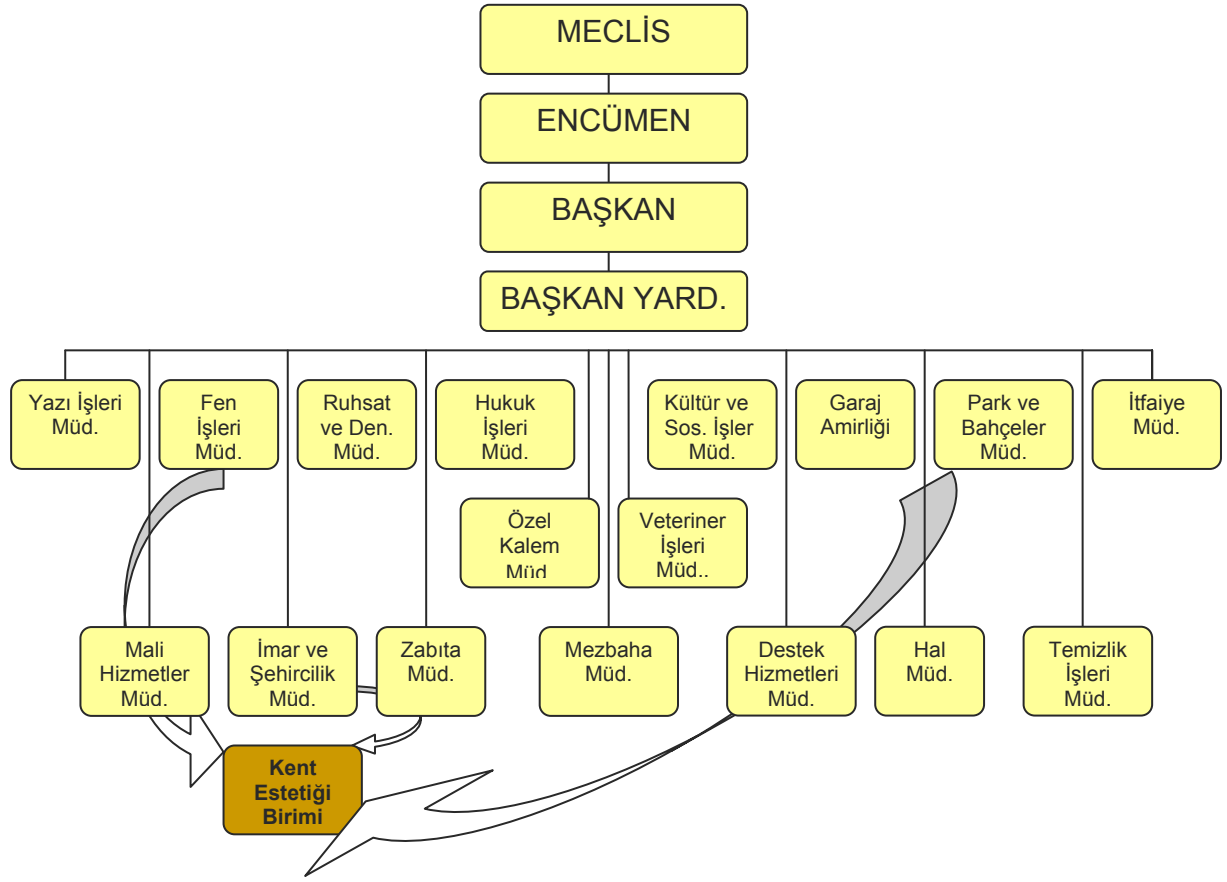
MECLİS

ENCÜMEN

BAŞKAN

BAŞKAN YARD.

Yazı İşleri Müd.

Fen İşleri Müd.

Ruhsat ve Den. Müd.

Hukuk İşleri Müd.

Kültür ve Sos. İşler Müd.

Garaj Amirliği

Park ve Bahçeler Müd.

İtfaiye Müd.

Özel Kalem Müd

Veteriner İşleri Müd..

Mali Hizmetler Müd.

İmar ve Şehircilik Müd.

Zabıta Müd.

Mezbaha Müd.

Destek Hizmetleri Müd.

Hal Müd.

Temizlik İşleri Müd.

Kent Estetiği Birimi